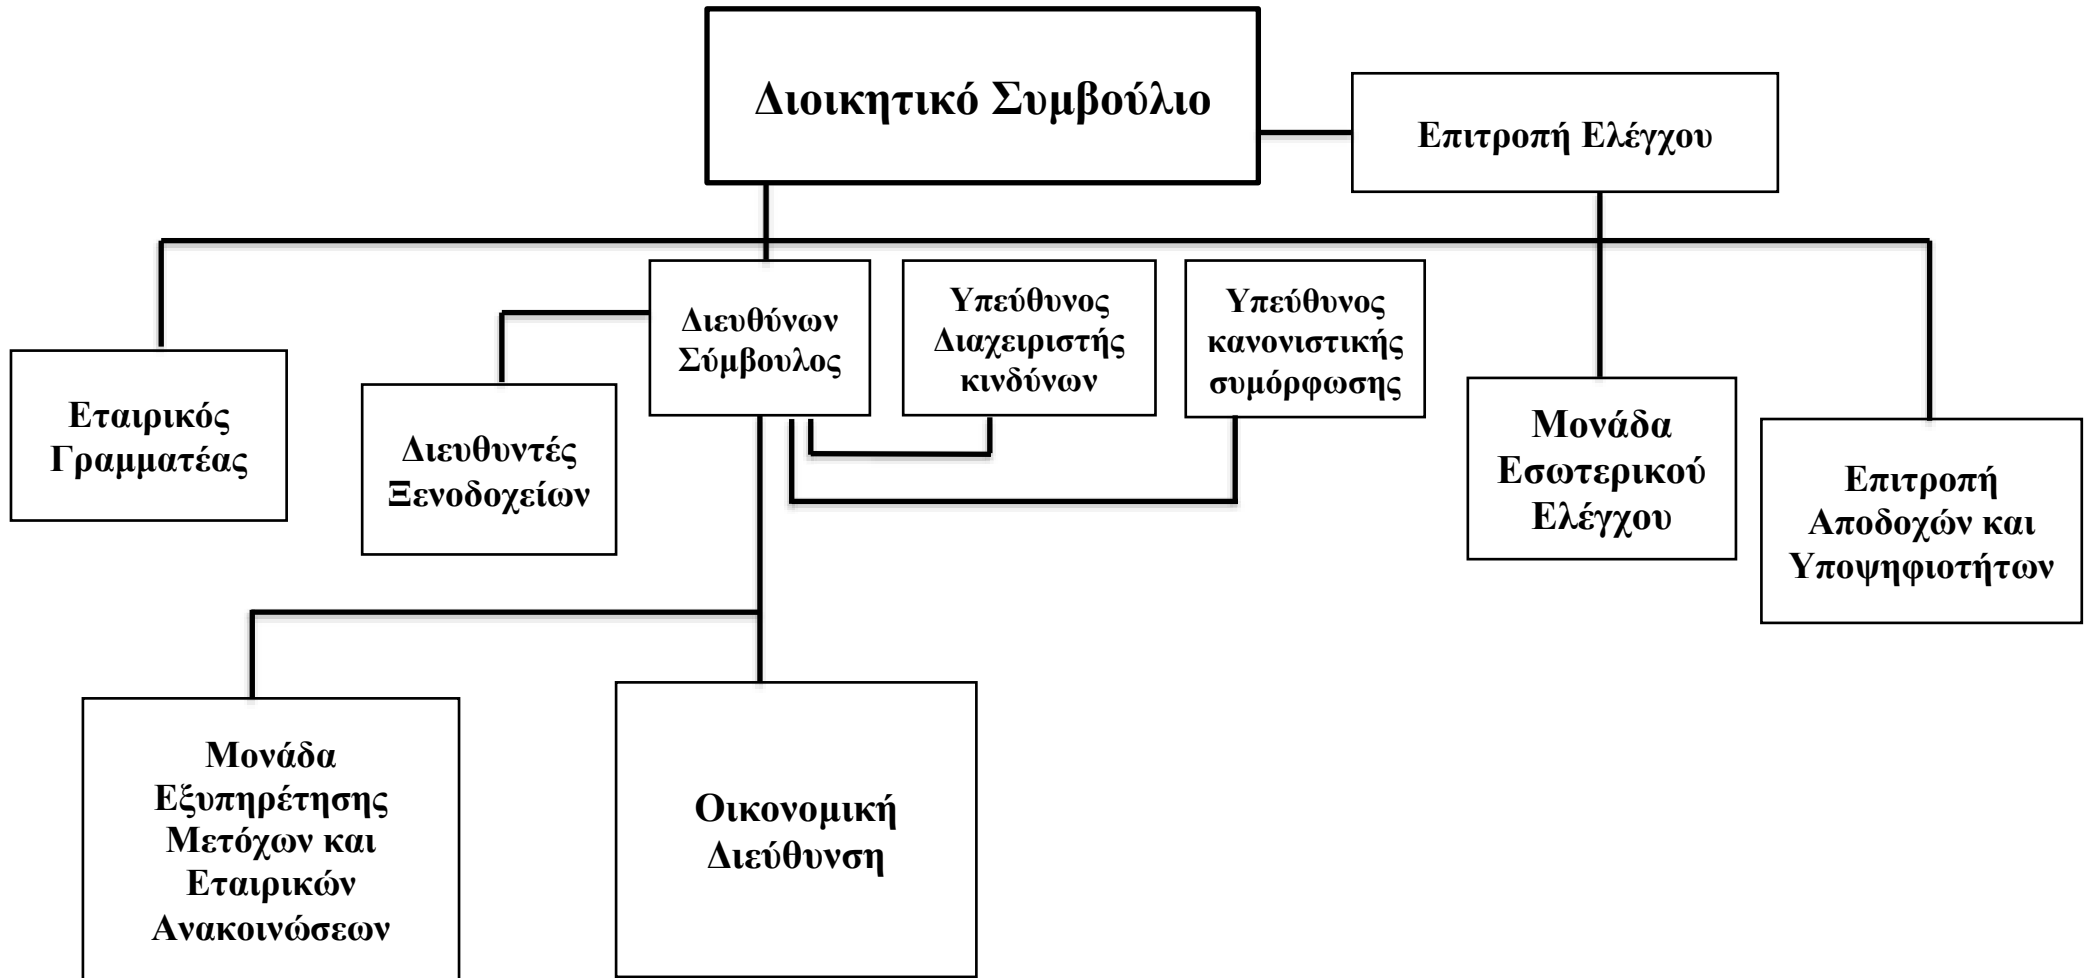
Διοικητικό Συμβούλιο

Επιτροπή Ελέγχου

Διευθύνων Σύμβουλος

Υπεύθυνος Διαχειριστής κινδύνων

Υπεύθυνος κανονιστικής συμόρφωσης

Εταιρικός Γραμματέας

Διευθυντές Ξενοδοχείων

Μονάδα Εσωτερικού Ελέγχου

Επιτροπή Αποδοχών και Υποψηφιοτήτων

Μονάδα Εξυπηρέτησης Μετόχων και Εταιρικών Ανακοινώσεων

Οικονομική Διεύθυνση